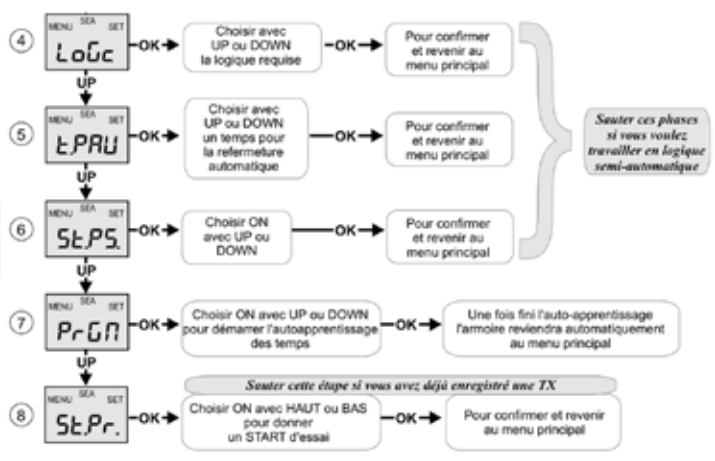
④ MENU SEA SET LoGc OK Choisir avec UP ou DOWN la logique requise OK Pour confirmer et revenir au menu principal

UP

⑤ MENU SEA SET t.PAU OK Choisir avec UP ou DOWN un temps pour la refermeture automatique OK Pour confirmer et revenir au menu principal

UP

⑥ MENU SEA SET St.PS. OK Choisir ON avec UP ou DOWN OK Pour confirmer et revenir au menu principal

Sauter ces phases si vous voulez travailler en logique semi-automatique

UP

⑦ MENU SEA SET PrGn OK Choisir ON avec UP ou DOWN pour démarrer l'autoapprentissage des temps OK Une fois fini l'auto-apprentissage l'armoire reviendra automatiquement au menu principal

UP

Sauter cette étape si vous avez déjà enregistré une TX

⑧ MENU SEA SET St.Pr. OK Choisir ON avec HAUT ou BAS pour donner un START d'essai OK Pour confirmer et revenir au menu principal